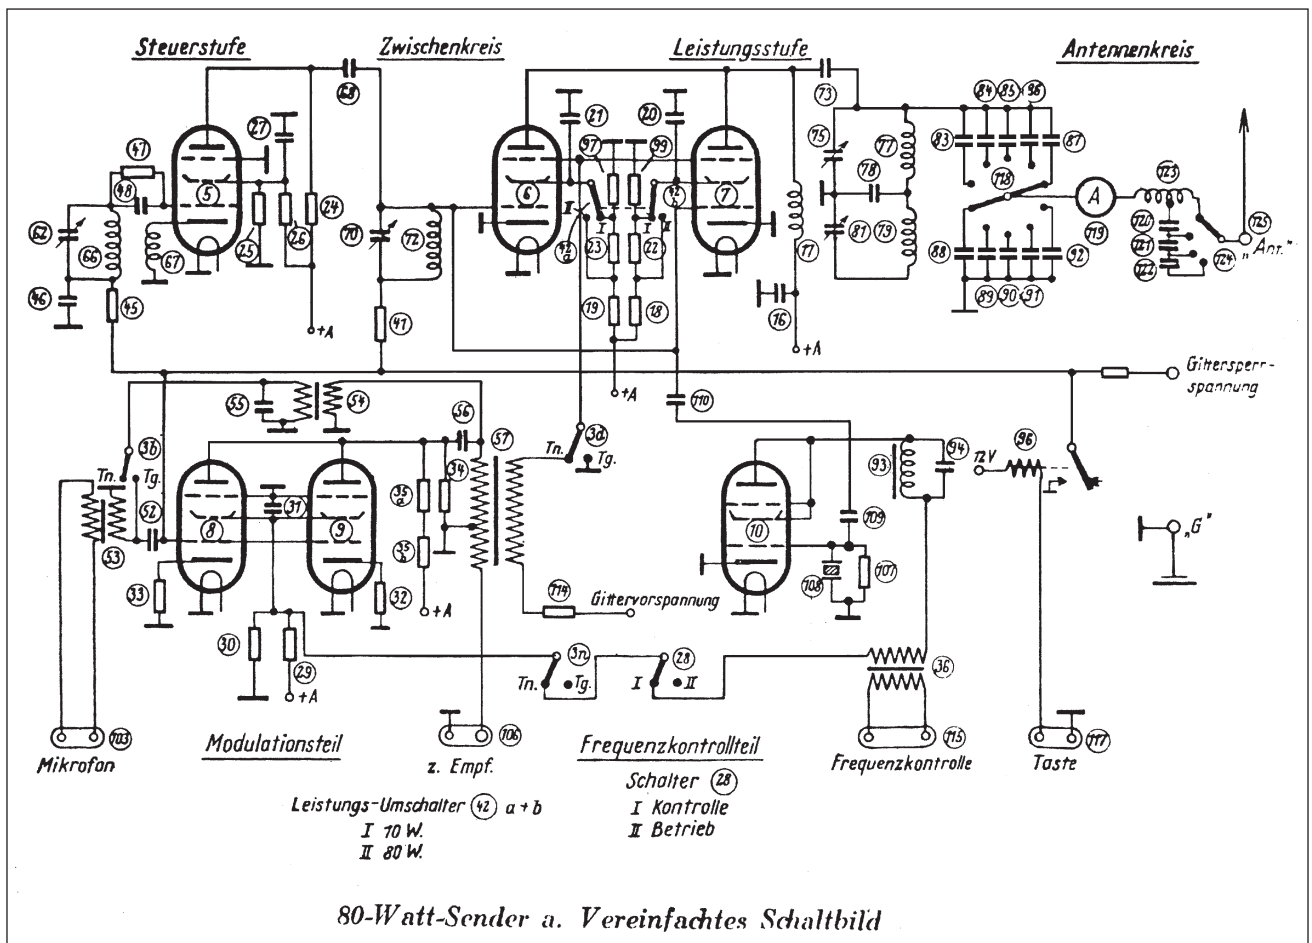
Steuerstufe

Zwischenkreis

Leistungsstufe

Antennenkreis

47
48
62
66
67
46
45
5
27
25
26
24
28
+A
70
72
41
6
21
57
59
20
7
I
42 a
23
22
II
42 b
19
18
+A
73
75
77
78
81
79
17
16
+A
84
85
86
83
87
118
A
119
88
89
90
91
92
123
120
121
122
124
125
„Ant."

Gittersperrspannung

55
54
56
57
38
Tn.
Tg.
52
53
8
31
9
35 a
35 b
34
33
32
+A
30
29
+A
3a
Tn.
Tg.
110
114
Gittervorspannung
93
94
12V
96
10
109
108
107
„G"
3n
Tn.
Tg.
28
I
II
36

103
Mikrofon

Modulationsteil

106
z. Empf.

Frequenzkontrollteil

115
Frequenzkontrolle

117
Taste

Schalter 28
I Kontrolle
II Betrieb

Leistungs-Umschalter 42 a + b
I 10 W.
II 80 W.

80-Watt-Sender a. Vereinfachtes Schaltbild